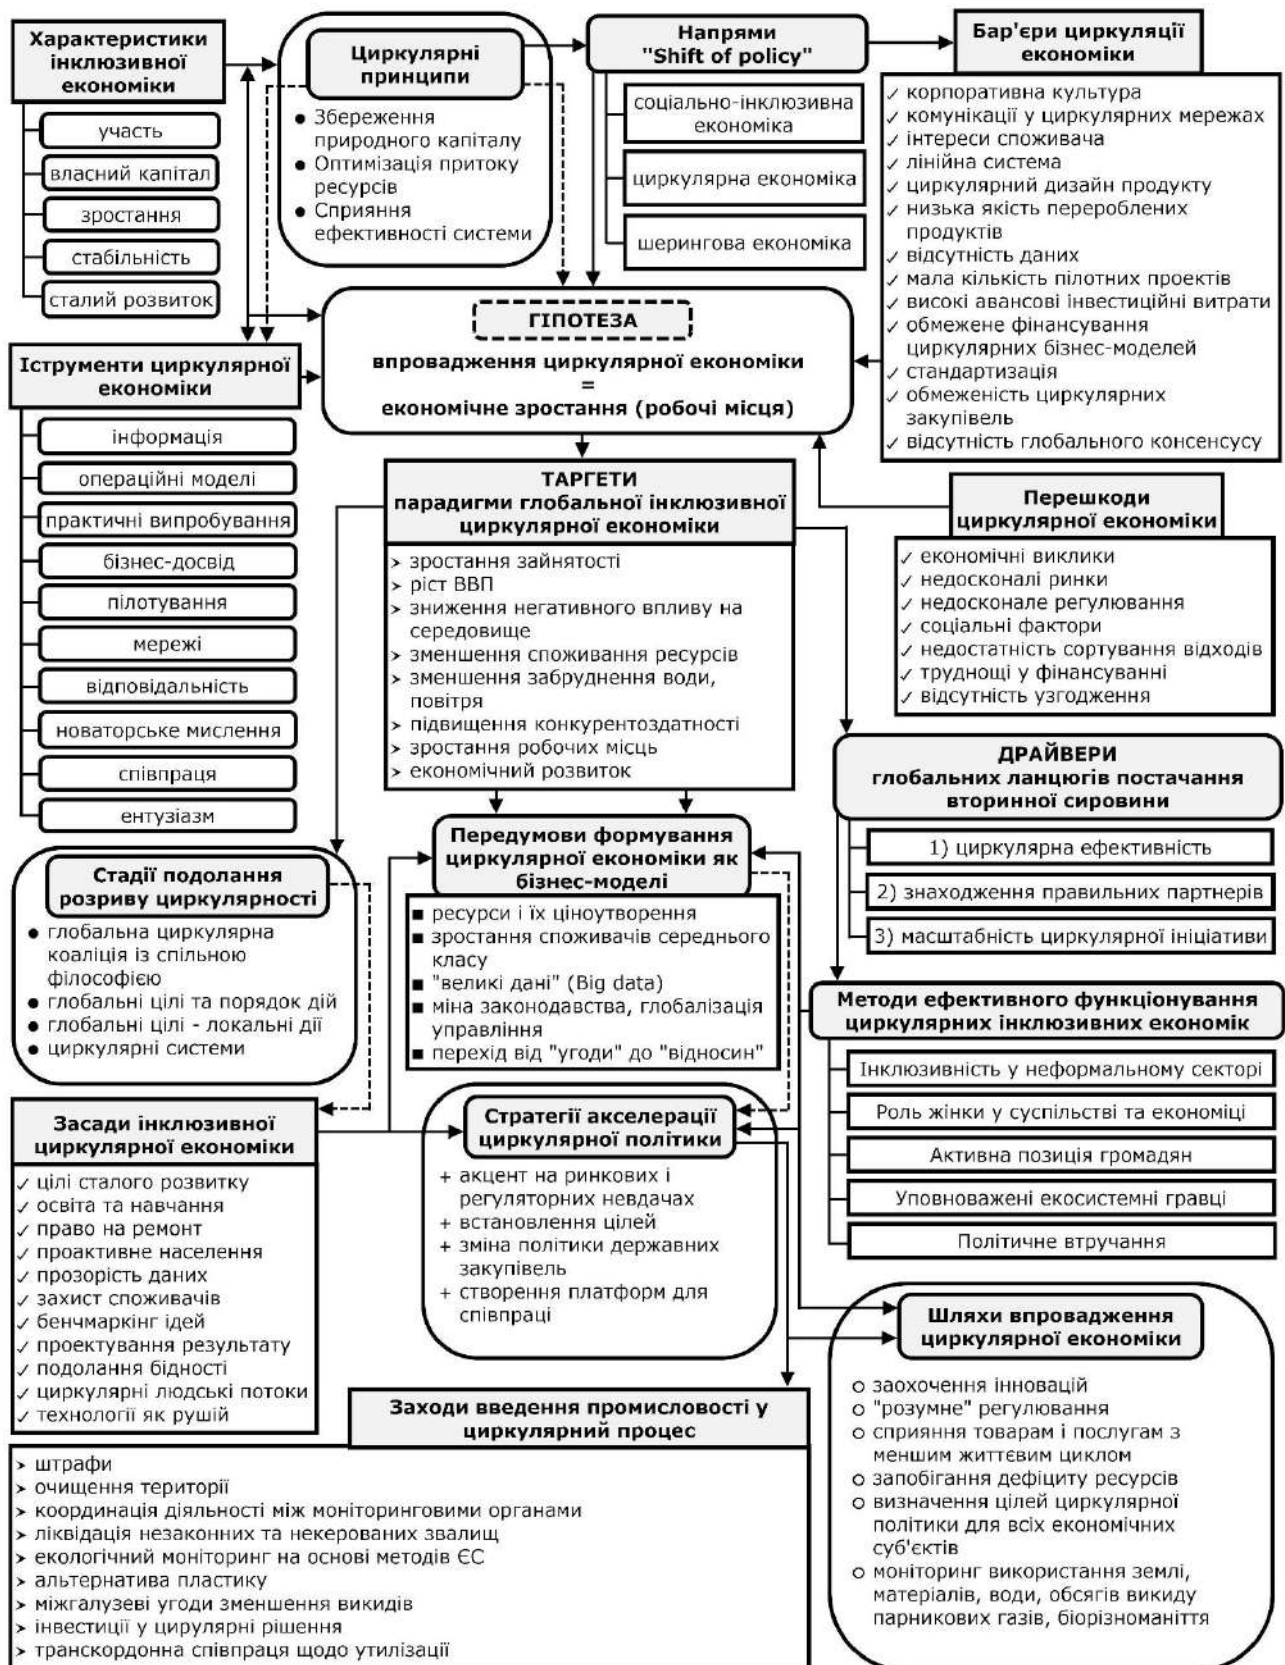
Характеристики інклюзивної економіки

участь

власний капітал

зростання

стабільність

сталий розвиток

Циркулярні принципи

● Збереження природного капіталу
● Оптимізація притоку ресурсів
● Сприяння ефективності системи

Напрями "Shift of policy"

соціально-інклюзивна економіка

циркулярна економіка

шерингова економіка

Бар'єри циркуляції економіки

✓ корпоративна культура
✓ комунікації у циркулярних мережах
✓ інтереси споживача
✓ лінійна система
✓ циркулярний дизайн продукту
✓ низька якість перероблених продуктів
✓ відсутність даних
✓ мала кількість пілотних проектів
✓ високі авансові інвестиційні витрати
✓ обмежене фінансування циркулярних бізнес-моделей
✓ стандартизація
✓ обмеженість циркулярних закупівель
✓ відсутність глобального консенсусу

Іструменти циркулярної економіки

інформація

операційні моделі

практичні випробування

бізнес-досвід

пілотування

мережі

відповідальність

новаторське мислення

співпраця

ентузіазм

ГІПОТЕЗА

впровадження циркулярної економіки
=
економічне зростання (робочі місця)

ТАРГЕТИ
парадигми глобальної інклюзивної циркулярної економіки

› зростання зайнятості
› ріст ВВП
› зниження негативного впливу на середовище
› зменшення споживання ресурсів
› зменшення забруднення води, повітря
› підвищення конкурентоздатності
› зростання робочих місць
› економічний розвиток

Перешкоди циркулярної економіки

✓ економічні виклики
✓ недосконалі ринки
✓ недосконале регулювання
✓ соціальні фактори
✓ недостатність сортування відходів
✓ труднощі у фінансуванні
✓ відсутність узгодження

ДРАЙВЕРИ
глобальних ланцюгів постачання вторинної сировини

1) циркулярна ефективність

2) знаходження правильних партнерів

3) масштабність циркулярної ініціативи

Стадії подолання розриву циркулярності

● глобальна циркулярна коаліція із спільною філософією
● глобальні цілі та порядок дій
● глобальні цілі - локальні дії
● циркулярні системи

Передумови формування циркулярної економіки як бізнес-моделі

■ ресурси і їх ціноутворення
■ зростання споживачів середнього класу
■ "великі дані" (Big data)
■ міна законодавства, глобалізація управління
■ перехід від "угоди" до "відносин"

Методи ефективного функціонування циркулярних інклюзивних економік

Інклюзивність у неформальному секторі

Роль жінки у суспільстві та економіці

Активна позиція громадян

Уповноважені екосистемні гравці

Політичне втручання

Засади інклюзивної циркулярної економіки

✓ цілі сталого розвитку
✓ освіта та навчання
✓ право на ремонт
✓ проактивне населення
✓ прозорість даних
✓ захист споживачів
✓ бенчмаркінг ідей
✓ проектування результату
✓ подолання бідності
✓ циркулярні людські потоки
✓ технології як рушій

Стратегії акселерації циркулярної політики

+ акцент на ринкових і регуляторних невдачах
+ встановлення цілей
+ зміна політики державних закупівель
+ створення платформ для співпраці

Шляхи впровадження циркулярної економіки

○ заохочення інновацій
○ "розумне" регулювання
○ сприяння товарам і послугам з меншим життєвим циклом
○ запобігання дефіциту ресурсів
○ визначення цілей циркулярної політики для всіх економічних суб'єктів
○ моніторинг використання землі, матеріалів, води, обсягів викиду парникових газів, біорізноманіття

Заходи введення промисловості у циркулярний процес

› штрафи
› очищення території
› координація діяльності між моніторинговими органами
› ліквідація незаконних та некерованих звалищ
› екологічний моніторинг на основі методів ЄС
› альтернатива пластику
› міжгалузеві угоди зменшення викидів
› інвестиції у цирулярні рішення
› транскордонна співпраця щодо утилізації